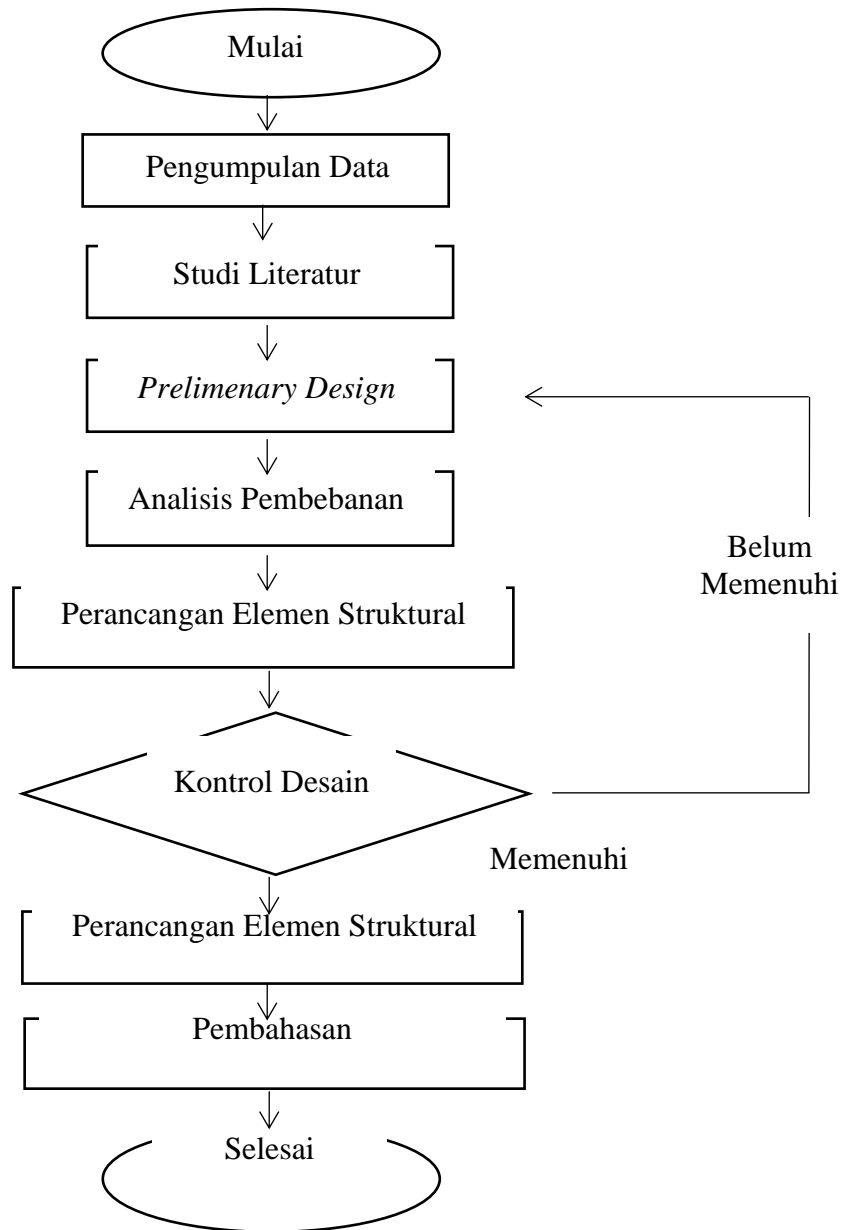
Mulai

Pengumpulan Data

Studi Literatur

*Prelimenary Design*

Analisis Pembebanan

Belum Memenuhi

Perancangan Elemen Struktural

Kontrol Desain

Memenuhi

Perancangan Elemen Struktural

Pembahasan

Selesai